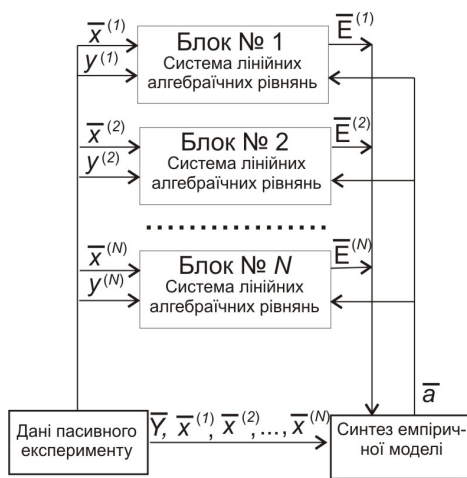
$\overline{x}^{(1)}$
$y^{(1)}$
Блок № 1
Система лінійних алгебраїчних рівнянь
$\overline{E}^{(1)}$

$\overline{x}^{(2)}$
$y^{(2)}$
Блок № 2
Система лінійних алгебраїчних рівнянь
$\overline{E}^{(2)}$

$\overline{x}^{(N)}$
$y^{(N)}$
Блок № $N$
Система лінійних алгебраїчних рівнянь
$\overline{E}^{(N)}$

$\overline{a}$

Дані пасивного експерименту
$\overline{Y}, \overline{x}^{(1)}, \overline{x}^{(2)}, \ldots, \overline{x}^{(N)}$
Синтез емпіричної моделі